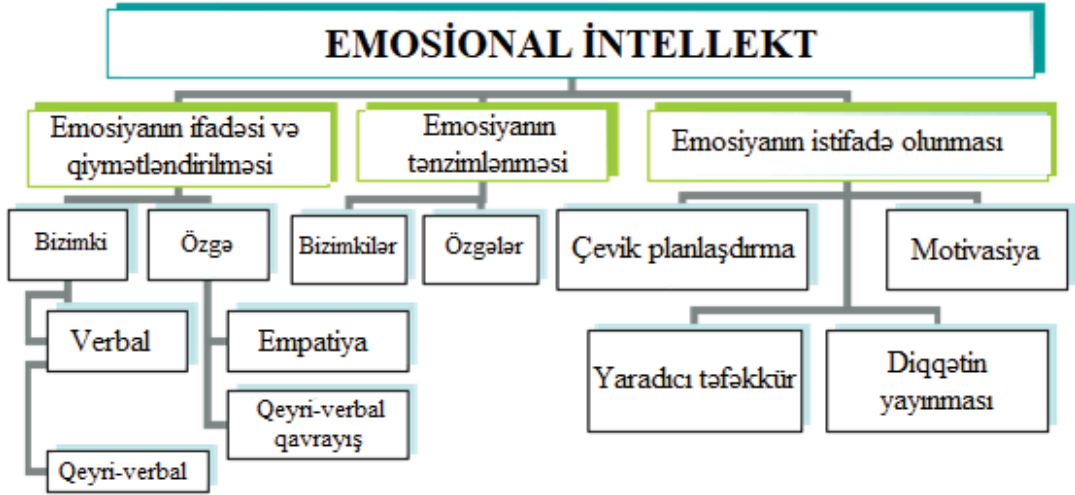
EMOSİONAL İNTELLEKT

Emosiyanın ifadəsi və qiymətləndirilməsi

Bizimki

Verbal

Qeyri-verbal

Özgə

Empatiya

Qeyri-verbal qavrayış

Emosiyanın tənzimlənməsi

Bizimkilər

Özgələr

Emosiyanın istifadə olunması

Çevik planlaşdırma

Motivasiya

Yaradıcı təfəkkür

Diqqətin yayınması